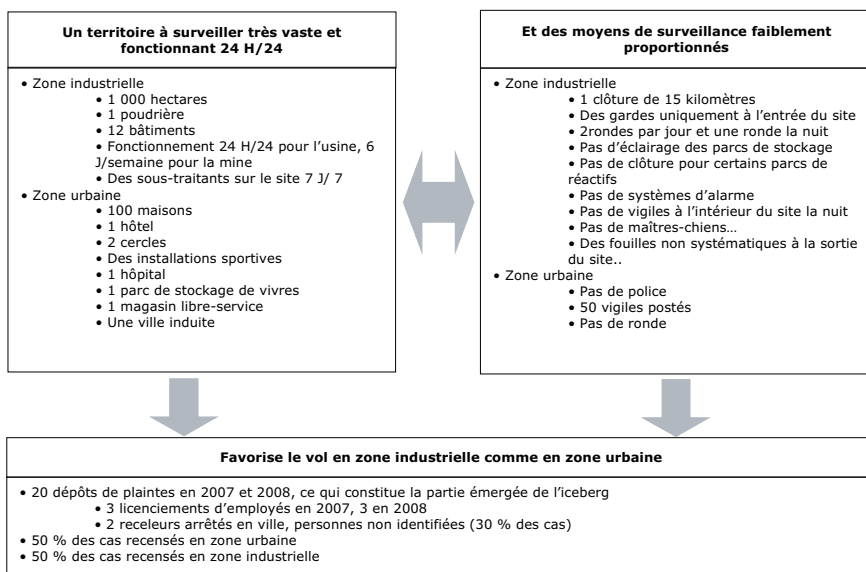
**Un territoire à surveiller très vaste et fonctionnant 24 H/24**

• Zone industrielle
  • 1 000 hectares
  • 1 poudrière
  • 12 bâtiments
  • Fonctionnement 24 H/24 pour l'usine, 6 J/semaine pour la mine
  • Des sous-traitants sur le site 7 J/ 7
• Zone urbaine
  • 100 maisons
  • 1 hôtel
  • 2 cercles
  • Des installations sportives
  • 1 hôpital
  • 1 parc de stockage de vivres
  • 1 magasin libre-service
  • Une ville induite

**Et des moyens de surveillance faiblement proportionnés**

• Zone industrielle
  • 1 clôture de 15 kilomètres
  • Des gardes uniquement à l'entrée du site
  • 2rondes par jour et une ronde la nuit
  • Pas d'éclairage des parcs de stockage
  • Pas de clôture pour certains parcs de réactifs
  • Pas de systèmes d'alarme
  • Pas de vigiles à l'intérieur du site la nuit
  • Pas de maîtres-chiens…
  • Des fouilles non systématiques à la sortie du site..
• Zone urbaine
  • Pas de police
  • 50 vigiles postés
  • Pas de ronde

**Favorise le vol en zone industrielle comme en zone urbaine**

• 20 dépôts de plaintes en 2007 et 2008, ce qui constitue la partie émergée de l'iceberg
  • 3 licenciements d'employés en 2007, 3 en 2008
  • 2 receleurs arrêtés en ville, personnes non identifiées (30 % des cas)
• 50 % des cas recensés en zone urbaine
• 50 % des cas recensés en zone industrielle